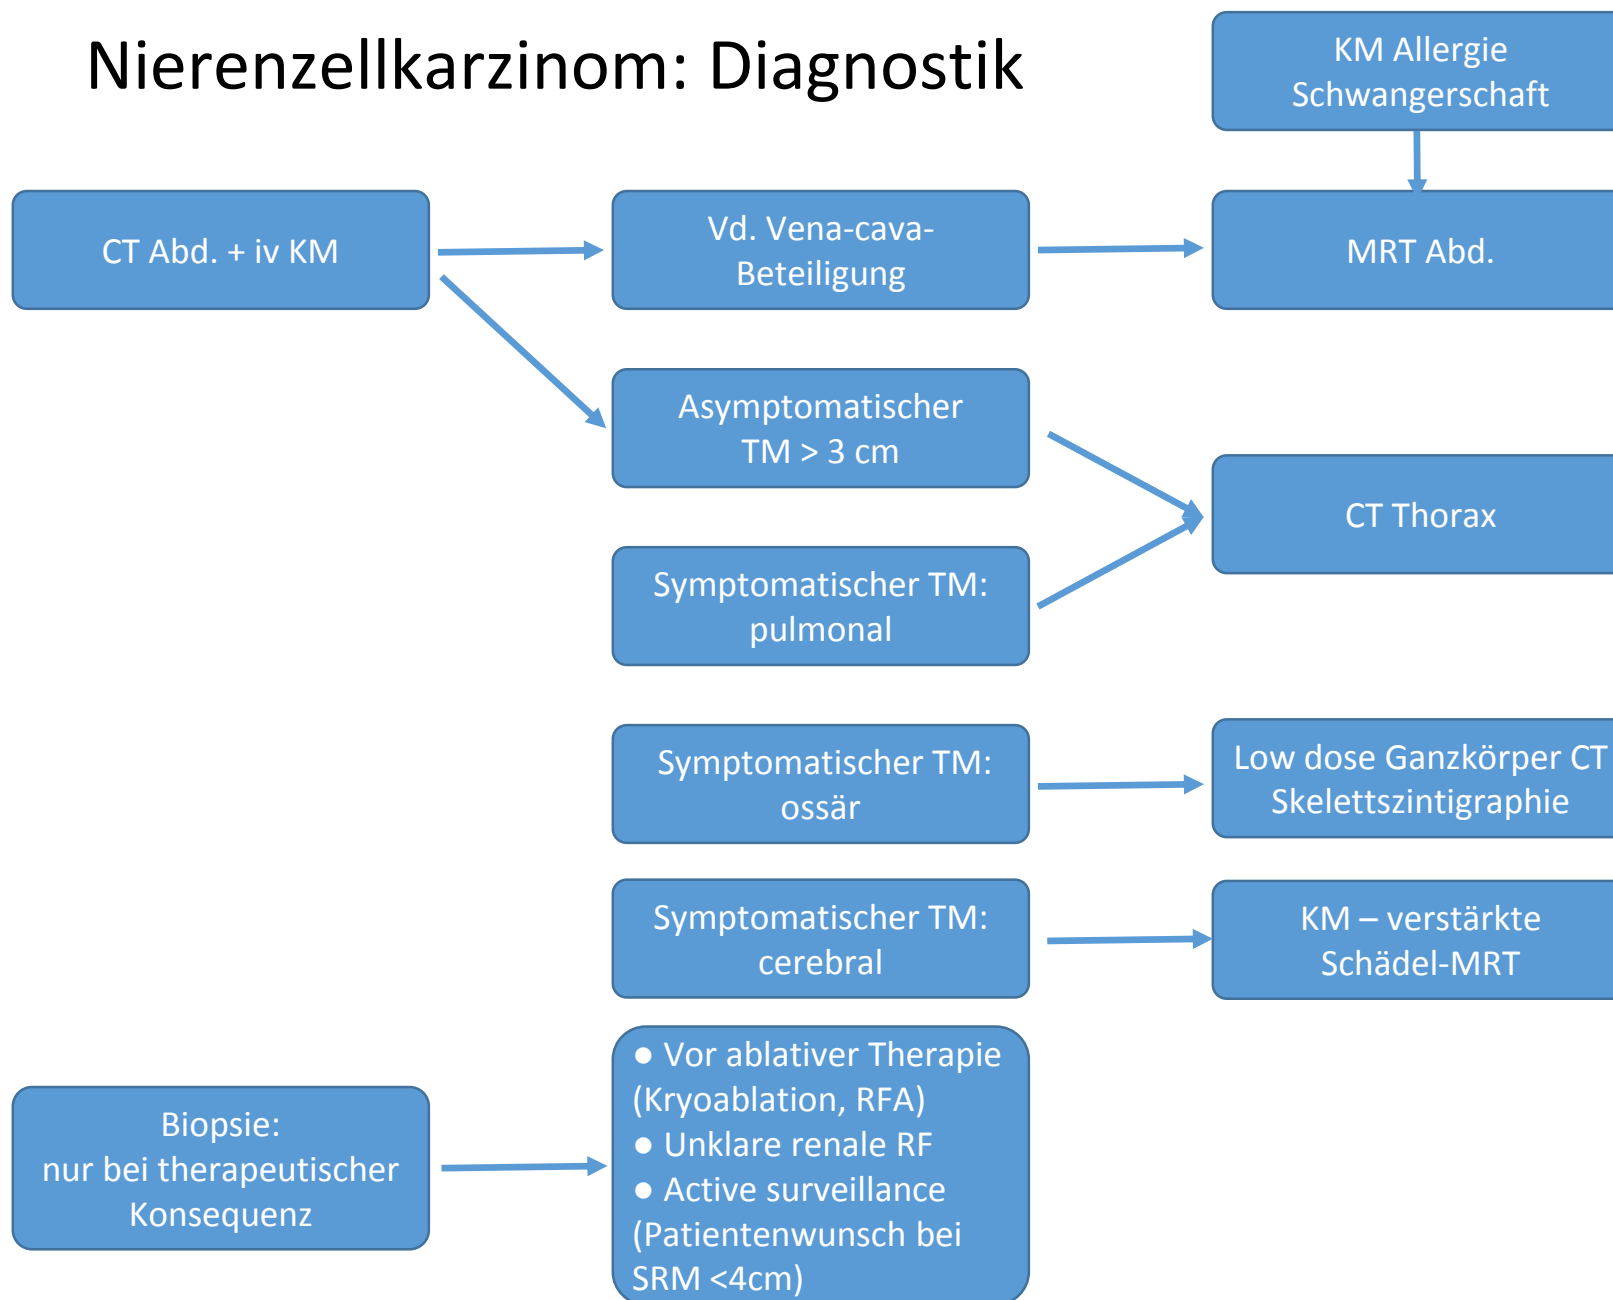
Nierenzellkarzinom: Diagnostik

KM Allergie
Schwangerschaft

CT Abd. + iv KM

Vd. Vena-cava-Beteiligung

MRT Abd.

Asymptomatischer TM > 3 cm

CT Thorax

Symptomatischer TM: pulmonal

Symptomatischer TM: ossär

Low dose Ganzkörper CT
Skelettszintigraphie

Symptomatischer TM: cerebral

KM – verstärkte Schädel-MRT

Biopsie:
nur bei therapeutischer Konsequenz

● Vor ablativer Therapie (Kryoablation, RFA)
● Unklare renale RF
● Active surveillance (Patientenwunsch bei SRM <4cm)